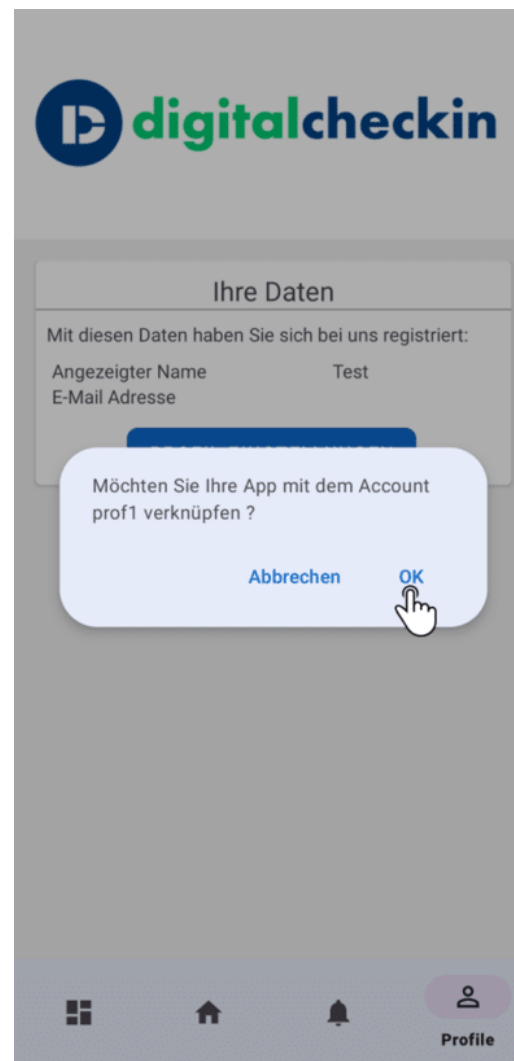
digitalcheckin

Ihre Daten

Mit diesen Daten haben Sie sich bei uns registriert:

| Angezeigter Name | Test |
|---|---|
| E-Mail Adresse | |

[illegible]

Möchten Sie Ihre App mit dem Account prof1 verknüpfen ?

Abbrechen OK

Profile